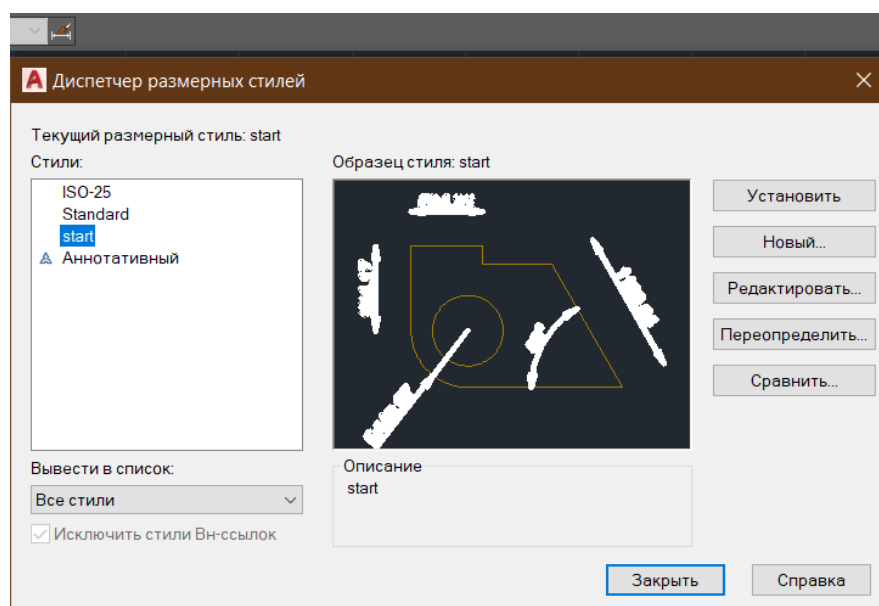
Диспетчер размерных стилей

Текущий размерный стиль: start

Стили:

ISO-25
Standard
start
Аннотативный

Образец стиля: start

Установить
Новый...
Редактировать...
Переопределить...
Сравнить...

Вывести в список:

Все стили

Исключить стили Вн-ссылок

Описание
start

Закрыть
Справка